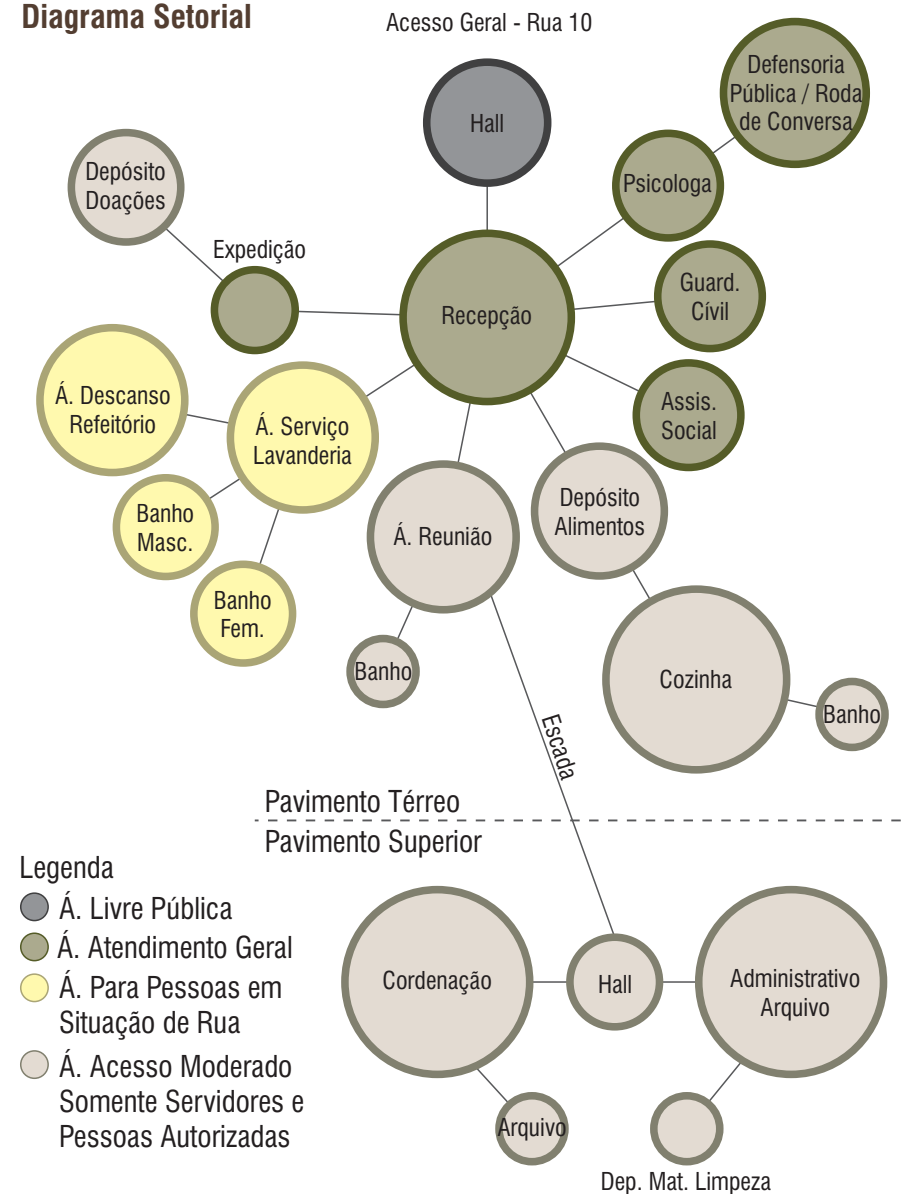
Diagrama Setorial

Acesso Geral - Rua 10

Hall

Defensoria Pública / Roda de Conversa

Depósito Doações

Psicologa

Expedição

Guard. Cívil

Recepção

Á. Descanso Refeitório

Á. Serviço Lavanderia

Assis. Social

Banho Masc.

Á. Reunião

Depósito Alimentos

Banho Fem.

Banho

Cozinha

Banho

Escada

Pavimento Térreo

Pavimento Superior

Legenda
Á. Livre Pública
Á. Atendimento Geral
Á. Para Pessoas em Situação de Rua
Á. Acesso Moderado Somente Servidores e Pessoas Autorizadas

Cordenação

Hall

Administrativo Arquivo

Arquivo

Dep. Mat. Limpeza